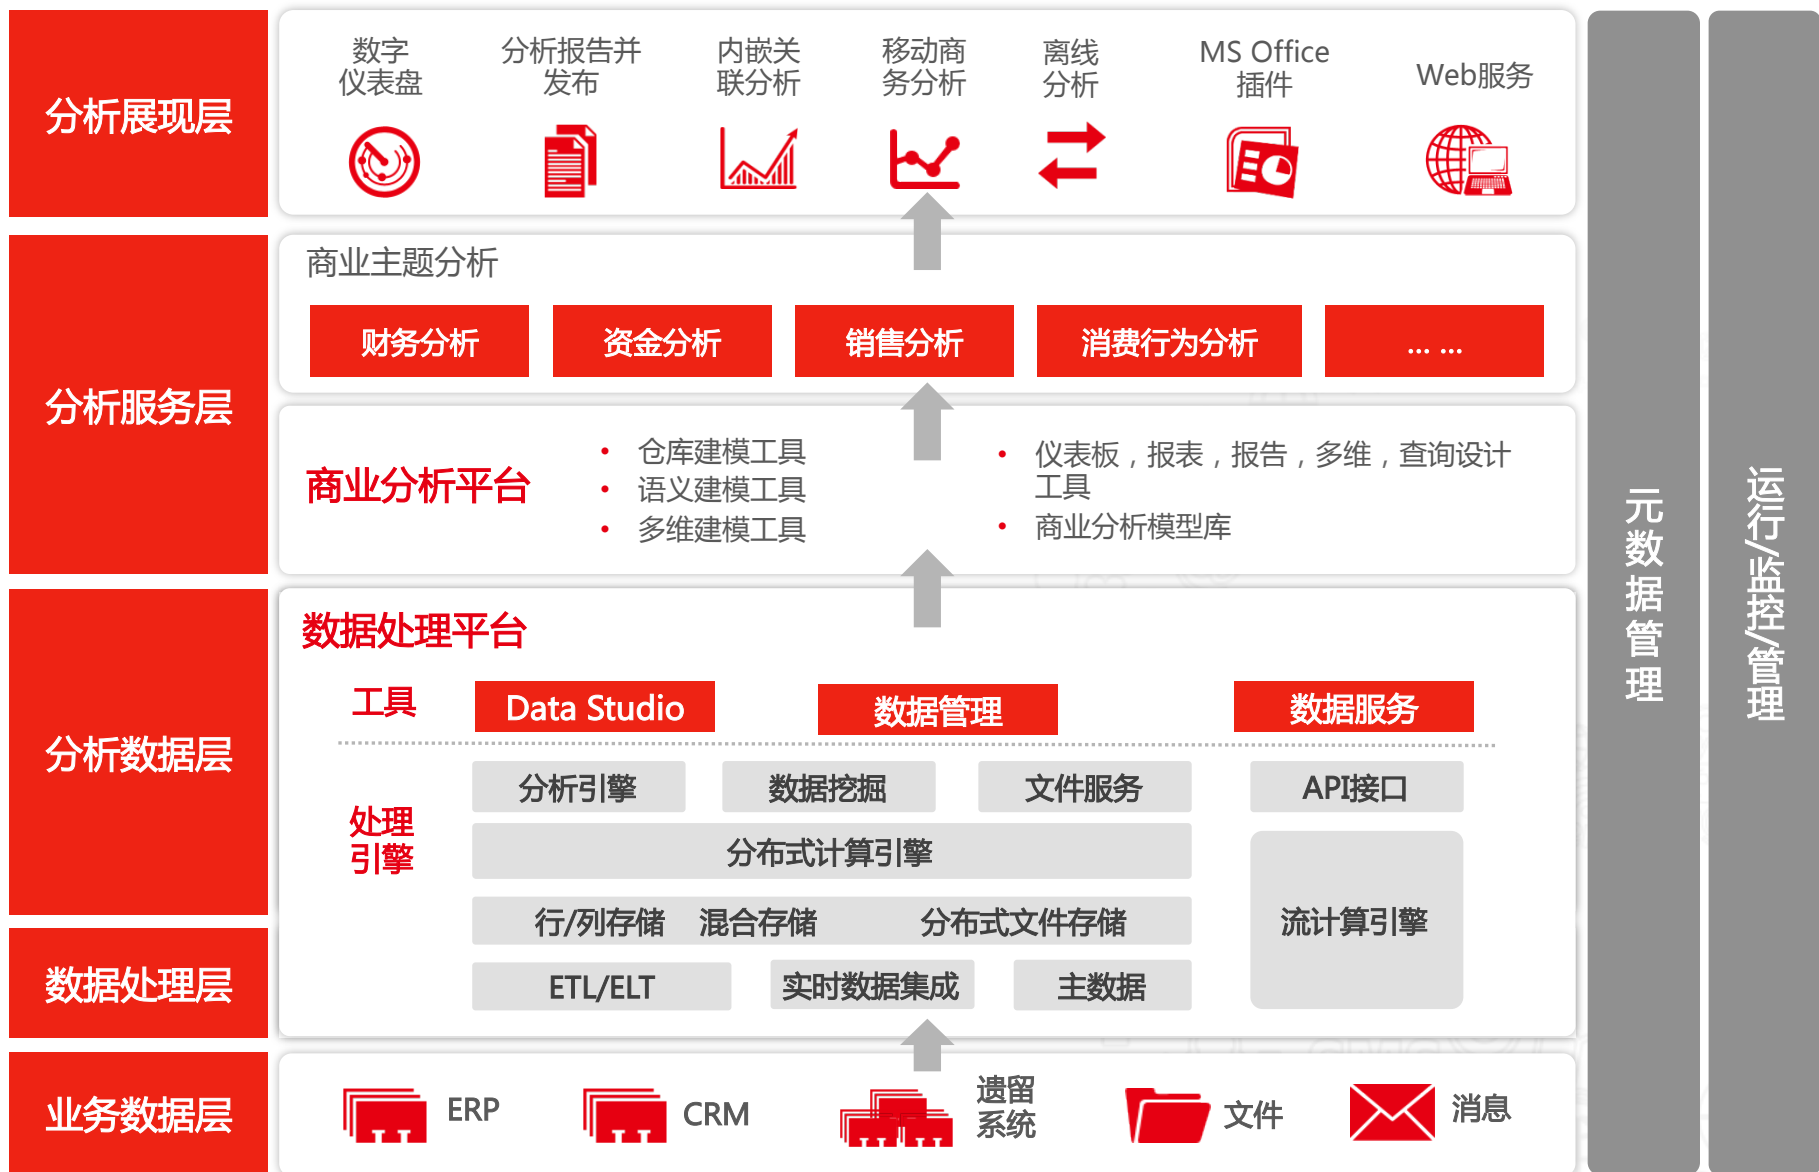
分析展现层

数字仪表盘

分析报告并发布

内嵌关联分析

移动商务分析

离线分析

MS Office 插件

Web服务

分析服务层

商业主题分析

财务分析

资金分析

销售分析

消费行为分析

... ...

商业分析平台

• 仓库建模工具
• 语义建模工具
• 多维建模工具

• 仪表板，报表，报告，多维，查询设计工具
• 商业分析模型库

分析数据层

数据处理平台

工具

Data Studio

数据管理

数据服务

处理引擎

分析引擎

数据挖掘

文件服务

API接口

分布式计算引擎

行/列存储

混合存储

分布式文件存储

流计算引擎

数据处理层

ETL/ELT

实时数据集成

主数据

业务数据层

ERP

CRM

遗留系统

文件

消息

元数据管理

运行/监控/管理